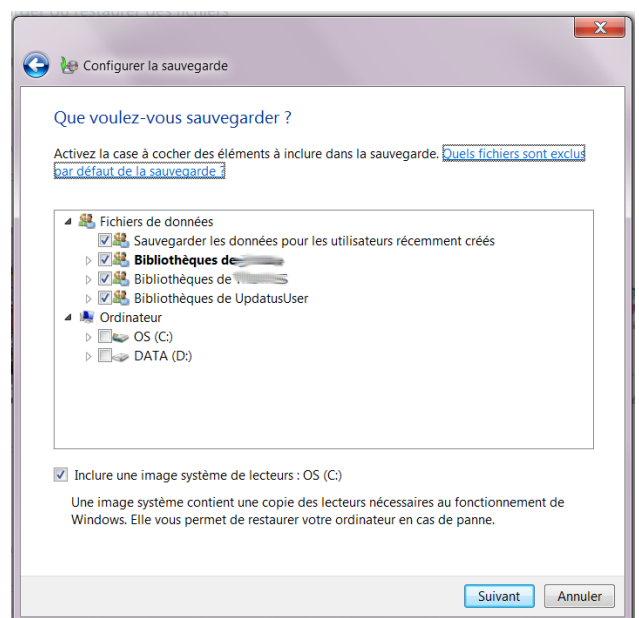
Configurer la sauvegarde

Que voulez-vous sauvegarder ?

Activez la case à cocher des éléments à inclure dans la sauvegarde. Quels fichiers sont exclus par défaut de la sauvegarde ?

Fichiers de données
Sauvegarder les données pour les utilisateurs récemment créés
Bibliothèques de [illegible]
Bibliothèques de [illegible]
Bibliothèques de UpdatusUser
Ordinateur
OS (C:)
DATA (D:)

Inclure une image système de lecteurs : OS (C:)

Une image système contient une copie des lecteurs nécessaires au fonctionnement de Windows. Elle vous permet de restaurer votre ordinateur en cas de panne.

Suivant
Annuler